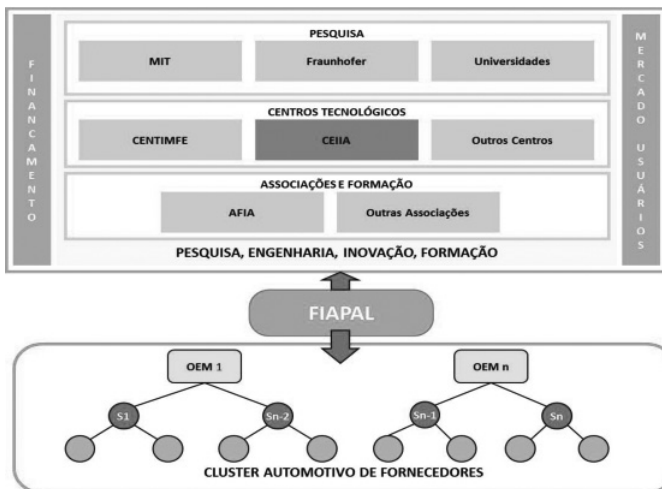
FINANCIAMENTO

PESQUISA

MIT

Fraunhofer

Universidades

CENTROS TECNOLÓGICOS

CENTIMFE

CEIIA

Outros Centros

ASSOCIAÇÕES E FORMAÇÃO

AFIA

Outras Associações

PESQUISA, ENGENHARIA, INOVAÇÃO, FORMAÇÃO

MERCADO USUÁRIOS

FIAPAL

OEM 1

OEM n

S1

Sn-2

Sn-1

Sn

CLUSTER AUTOMOTIVO DE FORNECEDORES